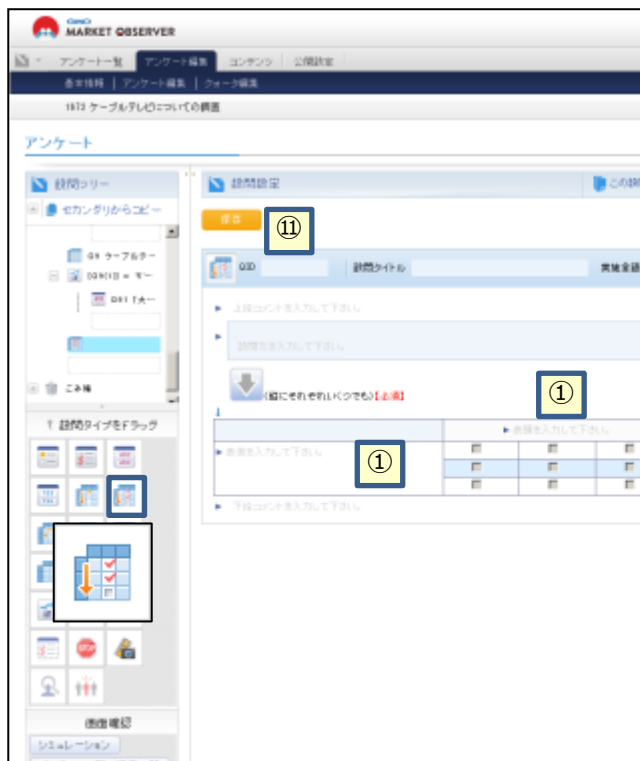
GMO MARKET OBSERVER

アンケート一覧 | アンケート編集 | コンテンツ | 公開設定

基本情報 | アンケート編集 | クォータ編集

1873 ケーブルテレビについての調査

アンケート

設問ツリー

セカンダリからコピー

Q8 ケーブルテ-

[Q9]1行 = …

Q11 「大…

ごみ箱

↑ 設問タイプをドラッグ

画面確認

シミュレーション

設問設定

この設

保存

⑪

QID

設問タイトル

実施条件

上段コメントを入力して下さい。

設問文を入力して下さい。

(縦にそれぞれいくつでも) 【必須】

①

表側を入力して下さい。

①

表頭を入力して下さい。

下段コメントを入力して下さい。